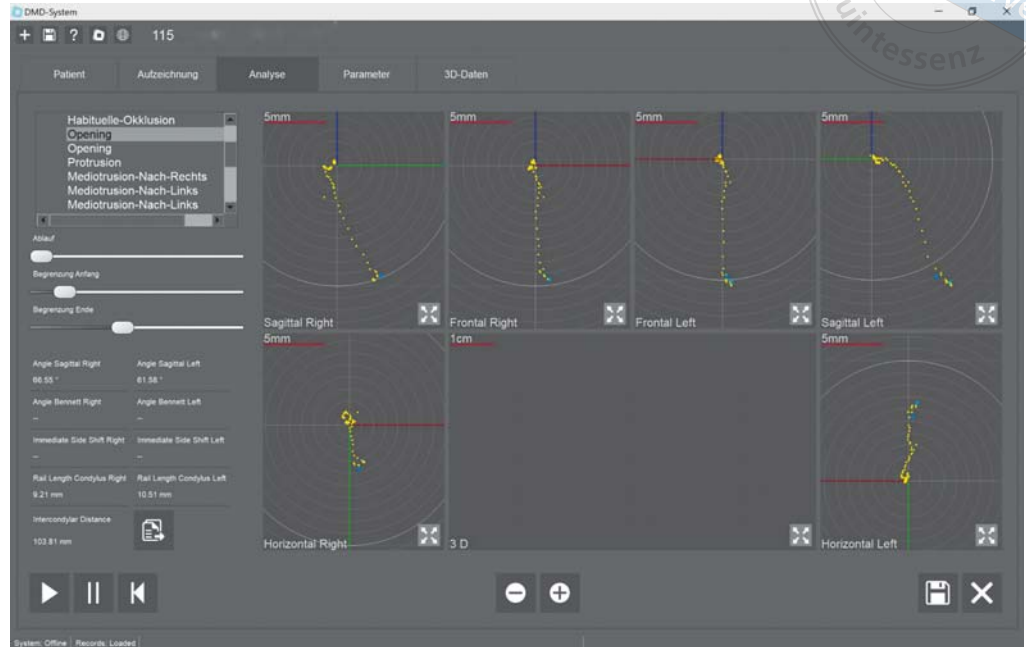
DMD-System

115

uintessenz

Patient
Aufzeichnung
Analyse
Parameter
3D-Daten

Habituelle-Okklusion
Opening
Opening
Protrusion
Mediotrusion-Nach-Rechts
Mediotrusion-Nach-Links
Mediotrusion-Nach-Links

Ablauf

Begrenzung Anfang

Begrenzung Ende

| Angle Sagittal Right | Angle Sagittal Left |
|---|---|
| 66.55 ° | 61.58 ° |
| Angle Bennett Right | Angle Bennett Left |
| -- | -- |
| Immediate Side Shift Right | Immediate Side Shift Left |
| -- | -- |
| Rail Length Condylus Right | Rail Length Condylus Left |
| 9.21 mm | 10.51 mm |

Intercondylar Distance
103.81 mm

5mm
Sagittal Right

5mm
Frontal Right

5mm
Frontal Left

5mm
Sagittal Left

5mm
Horizontal Right

1cm
3 D

5mm
Horizontal Left

System: Offline | Records: Loaded